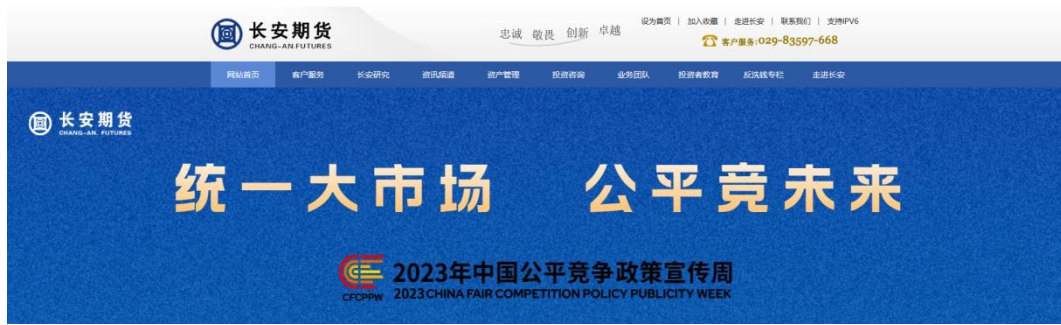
长安期货
CHANG-AN FUTURES

忠诚 敬畏 创新 卓越

设为首页 | 加入收藏 | 走进长安 | 联系我们 | 支持IPV6

客户服务:029-83597-668

网站首页 客户服务 长安研究 资讯频道 资产管理 投资咨询 业务团队 投资者教育 反洗钱专栏 走进长安

长安期货
CHANG-AN FUTURES

统一大市场 公平竞未来

CFCPPW 2023年中国公平竞争政策宣传周
2023 CHINA FAIR COMPETITION POLICY PUBLICITY WEEK